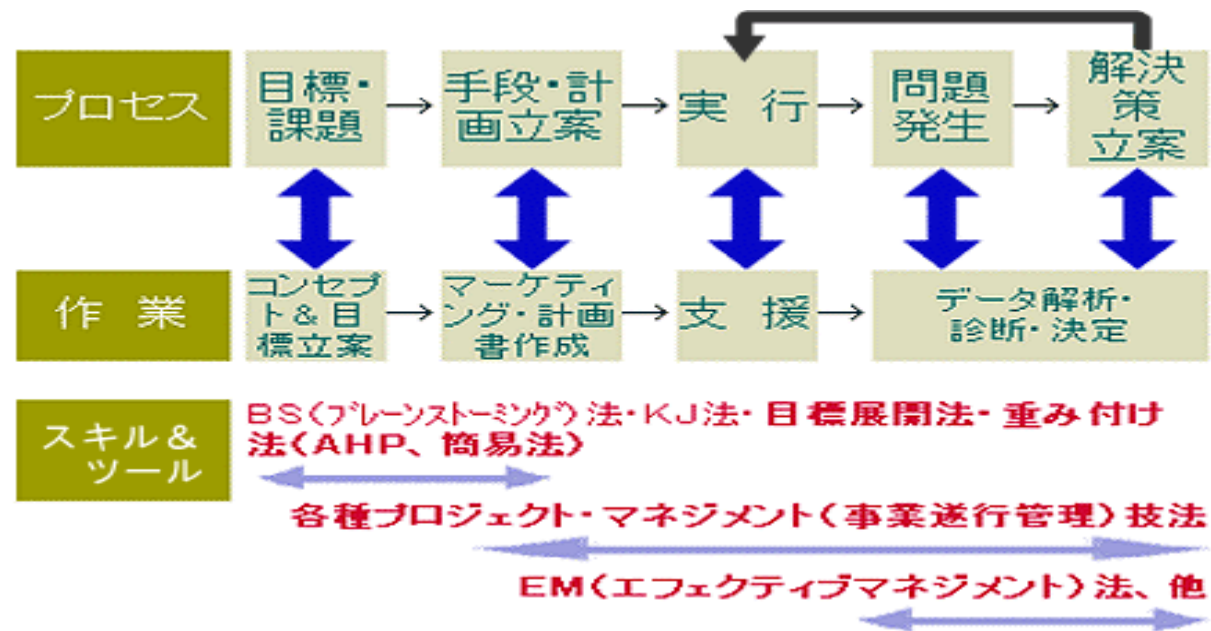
プロセス

目標・課題 → 手段・計画立案 → 実 行 → 問題発生 → 解決策立案

作 業

コンセプト＆目標立案 → マーケティング・計画書作成 → 支 援 → データ解析・診断・決定

スキル＆ツール

BS（ブレーンストーミング）法・KJ法・目標展開法・重み付け法（AHP、簡易法）

各種プロジェクト・マネジメント（事業遂行管理）技法

EM（エフェクティブマネジメント）法、他